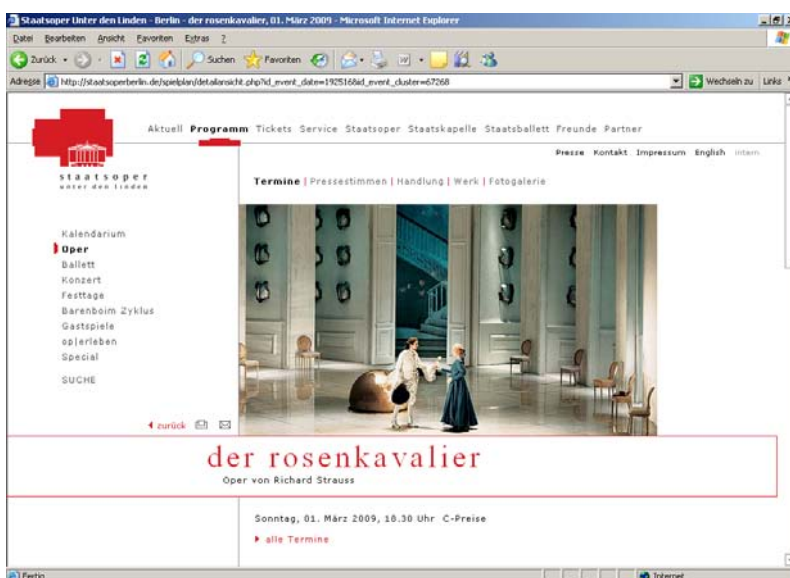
Staatsoper Unter den Linden - Berlin - der rosenkavalier, 01. März 2009 - Microsoft Internet Explorer

Datei Bearbeiten Ansicht Favoriten Extras ?

Zurück Suchen Favoriten

Adresse http://staatsoperberlin.de/spielplan/detailansicht.php?id_event_date=1925168id_event_cluster=67268

Wechseln zu Links

Aktuell Programm Tickets Service Staatsoper Staatskapelle Staatsballett Freunde Partner

staatsoper
unter den linden

Presse Kontakt Impressum English intern

Termine | Pressestimmen | Handlung | Werk | Fotogalerie

Kalendarium
Oper
Ballett
Konzert
Festtage
Barenboim Zyklus
Gastspiele
op|erleben
Special

SUCHE

zurück

der rosenkavalier
Oper von Richard Strauss

Sonntag, 01. März 2009, 18.30 Uhr C-Preise

alle Termine

Fertig

Internet